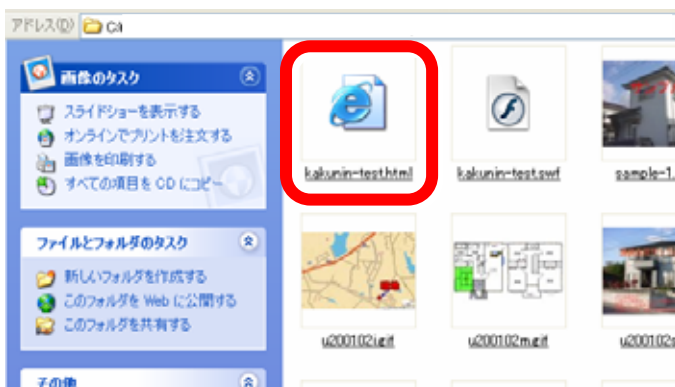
アドレス(D) C:\

画像のタスク

スライドショーを表示する
オンラインでプリントを注文する
画像を印刷する
すべての項目を CD にコピー

ファイルとフォルダのタスク

新しいフォルダを作成する
このフォルダを Web に公開する
このフォルダを共有する

その他

kakunin-test.html

kakunin-test.swf

sample-1.

u200102i.gif

u200102m.gif

u200102